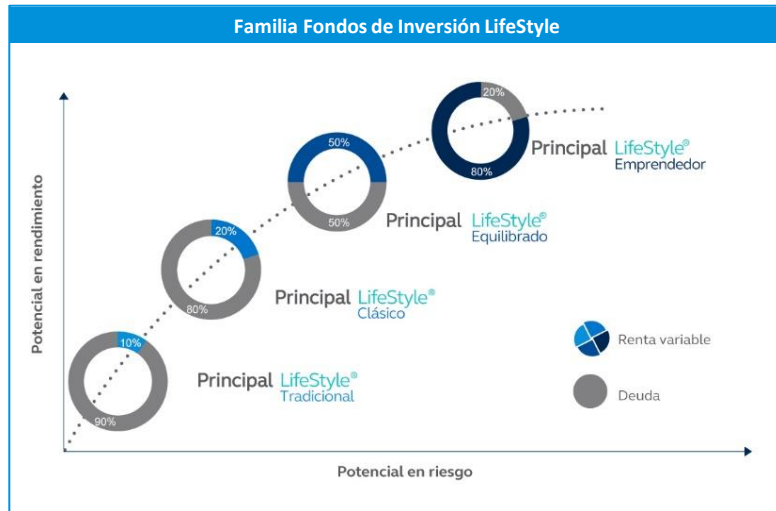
Familia Fondos de Inversión LifeStyle

Potencial en rendimiento

20%
80%
Principal LifeStyle®
Emprendedor

50%
50%
Principal LifeStyle®
Equilibrado

20%
80%
Principal LifeStyle®
Clásico

10%
90%
Principal LifeStyle®
Tradicional

Renta variable

Deuda

Potencial en riesgo